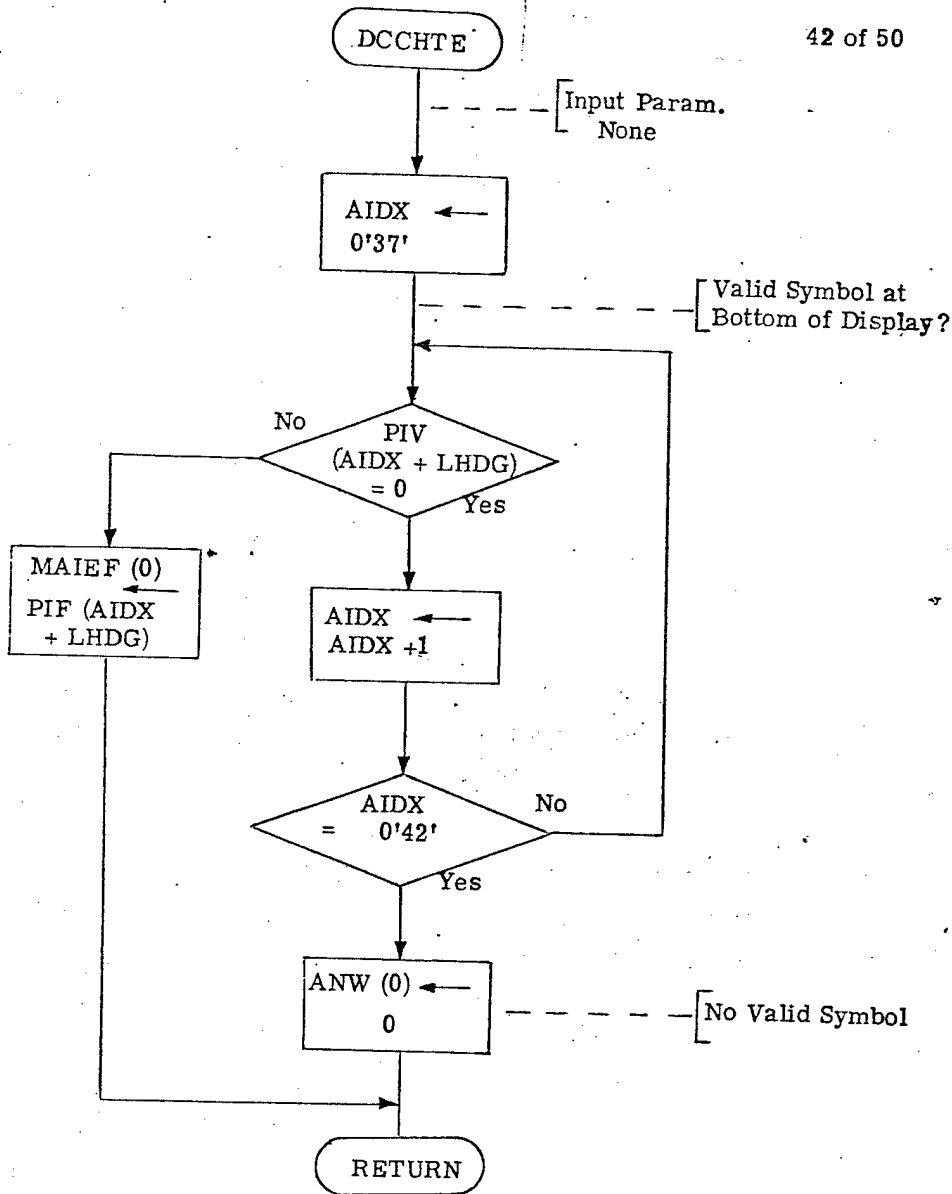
42 of 50

DCCHTE

Input Param.
None

AIDX ←
0'37'

Valid Symbol at
Bottom of Display?

No

PIV
(AIDX + LHDG)
= 0

Yes

MAIEF (0) ←
PIF (AIDX
+ LHDG)

AIDX ←
AIDX +1

AIDX
= 0'42'

No

Yes

ANW (0) ←
0

No Valid Symbol

RETURN